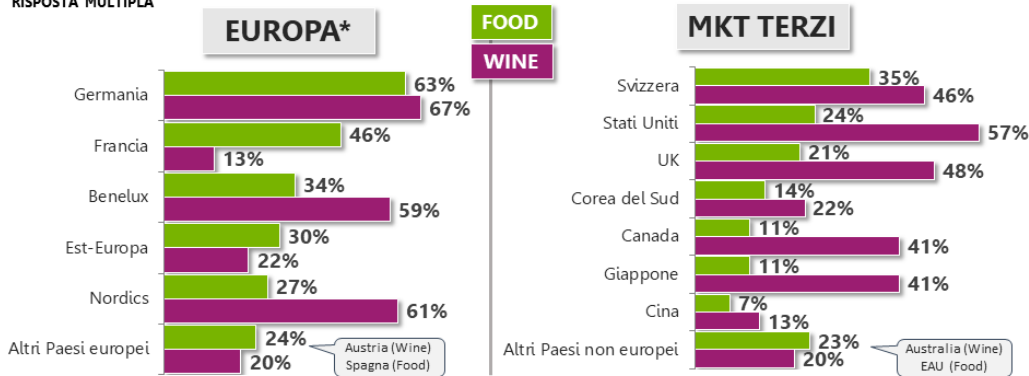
RISPOSTA MULTIPLA

EUROPA*

FOOD

WINE

MKT TERZI

| | FOOD | WINE |
|---|---|---|
| Germania | 63% | 67% |
| Francia | 46% | 13% |
| Benelux | 34% | 59% |
| Est-Europa | 30% | 22% |
| Nordics | 27% | 61% |
| Altri Paesi europei | 24% | 20% |

Austria (Wine)
Spagna (Food)

| | FOOD | WINE |
|---|---|---|
| Svizzera | 35% | 46% |
| Stati Uniti | 24% | 57% |
| UK | 21% | 48% |
| Corea del Sud | 14% | 22% |
| Canada | 11% | 41% |
| Giappone | 11% | 41% |
| Cina | 7% | 13% |
| Altri Paesi non europei | 23% | 20% |

Australia (Wine)
EAU (Food)